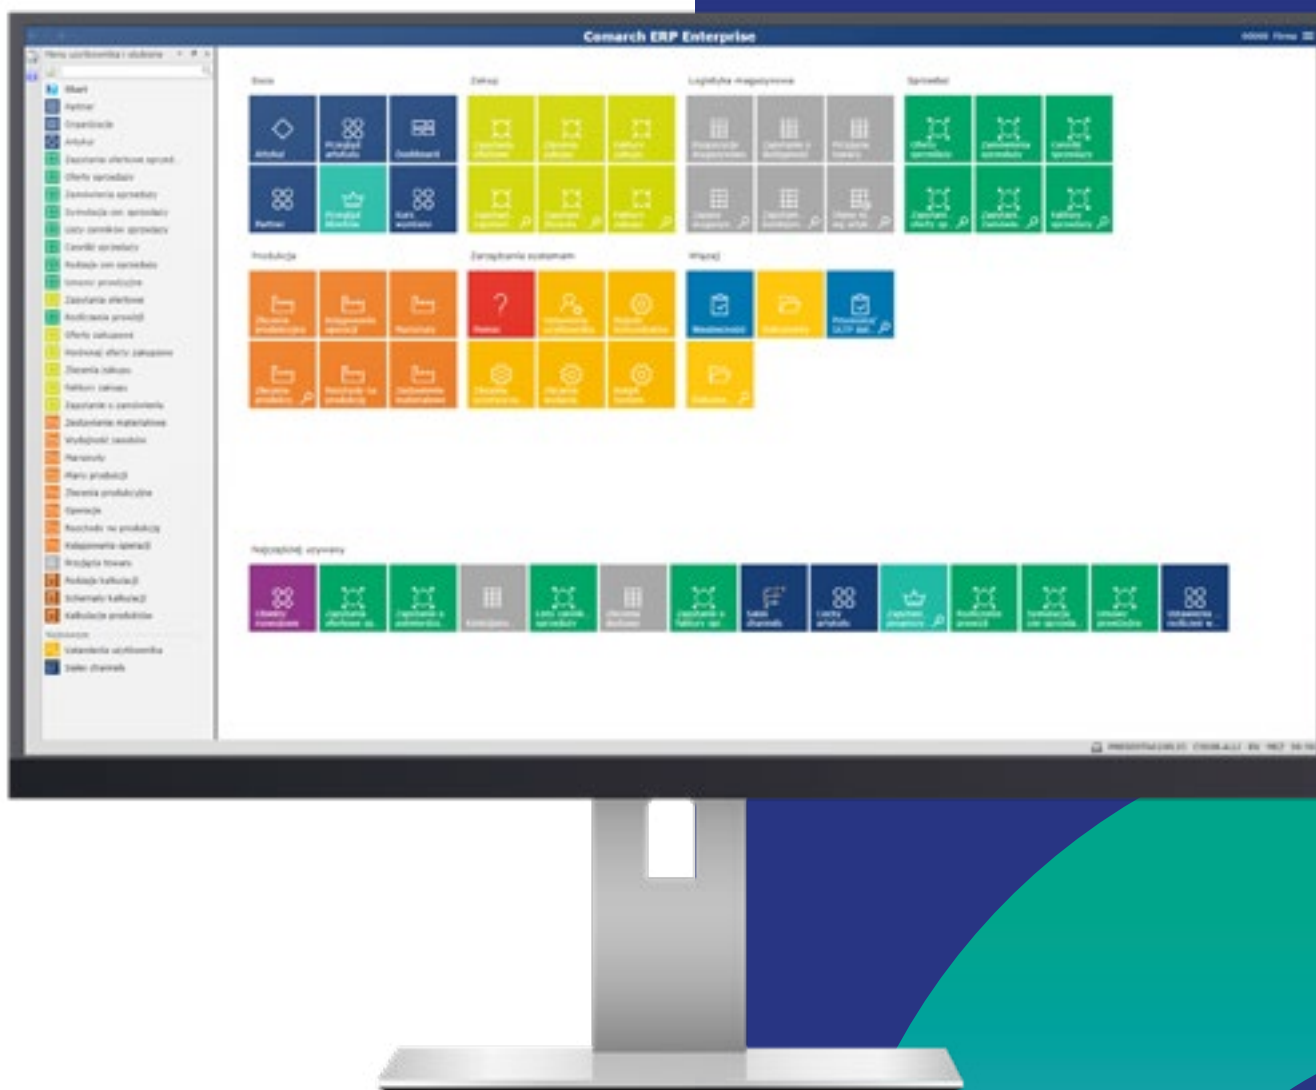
Comarch ERP Enterprise

Menu użytkownika i ulubione

Start
Partner
Organizacja
Artykuł
Zapytania ofertowe sprzed.
Oferty sprzedaży
Zamówienia sprzedaży
Symulacja cen sprzedaży
Listy cenników sprzedaży
Cenniki sprzedaży
Rabaty cen sprzedaży
Umowy prowizyjne
Zapytania ofertowe
Rozliczenia prowizji
Oferty zakupowe
Porównaj oferty zakupowe
Zlecenia zakupu
Faktury zakupu
Zapytanie o zamówienie
Zestawienie materiałowe
Wydajność zasobów
Marszruty
Plany produkcji
Zlecenia produkcyjne
Operacje
Rozchody na produkcję
Księgowanie operacji
Przyjęcia towaru
Rabaty kalkulacji
Schematy kalkulacji
Kalkulacje produktów
Ulubione
Ustawienia użytkownika
Sales channels

Start
Artykuł
Przegląd artykułu
Dashboard
Partner
Przegląd klientów
Kurs walutowy

Zakup

Logistyka magazynowa

Sprzedaż

Produkcja

Zarządzanie systemem
Pomoc

Więcej
Dokumenty

Najczęściej używany
Sales channels
Listy artykułu